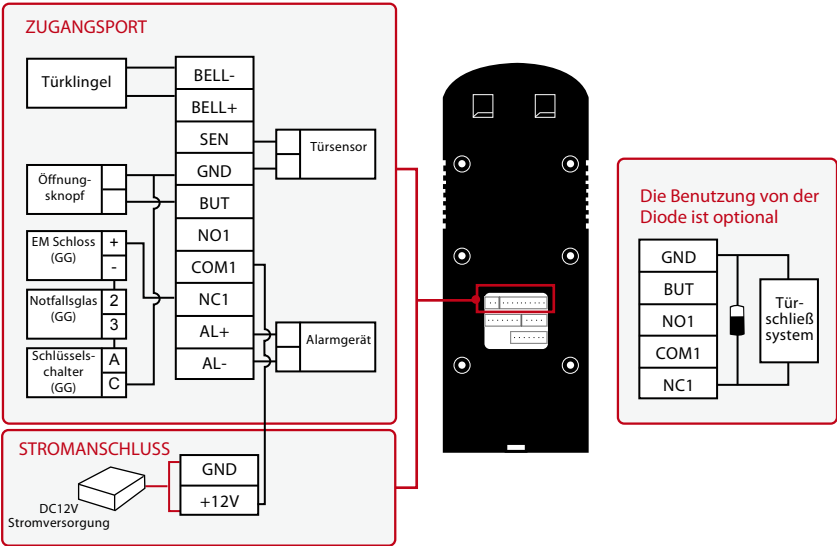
ZUGANGSPORT

Türklingel

BELL-
BELL+
SEN
GND
BUT
NO1
COM1
NC1
AL+
AL-

Türsensor

Öffnungsknopf

EM Schloss (GG)
+
-

Notfallsglas (GG)
2
3

Schlüsselschalter (GG)
A
C

Alarmgerät

STROMANSCHLUSS

DC12V Stromversorgung

GND
+12V

Die Benutzung von der Diode ist optional

GND
BUT
NO1
COM1
NC1

Türschließ system